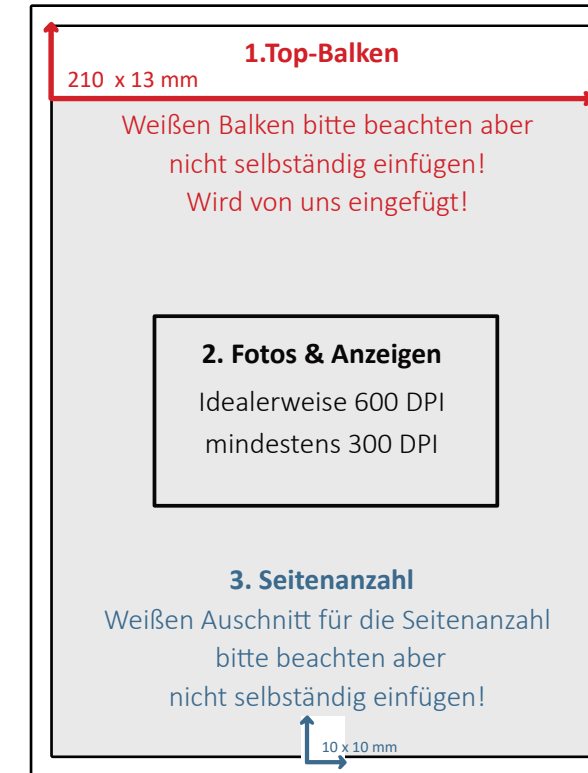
1.Top-Balken

210 x 13 mm

Weißen Balken bitte beachten aber nicht selbständig einfügen! Wird von uns eingefügt!

2. Fotos & Anzeigen

Idealerweise 600 DPI mindestens 300 DPI

3. Seitenanzahl

Weißen Auschnitt für die Seitenanzahl bitte beachten aber nicht selbständig einfügen!

10 x 10 mm